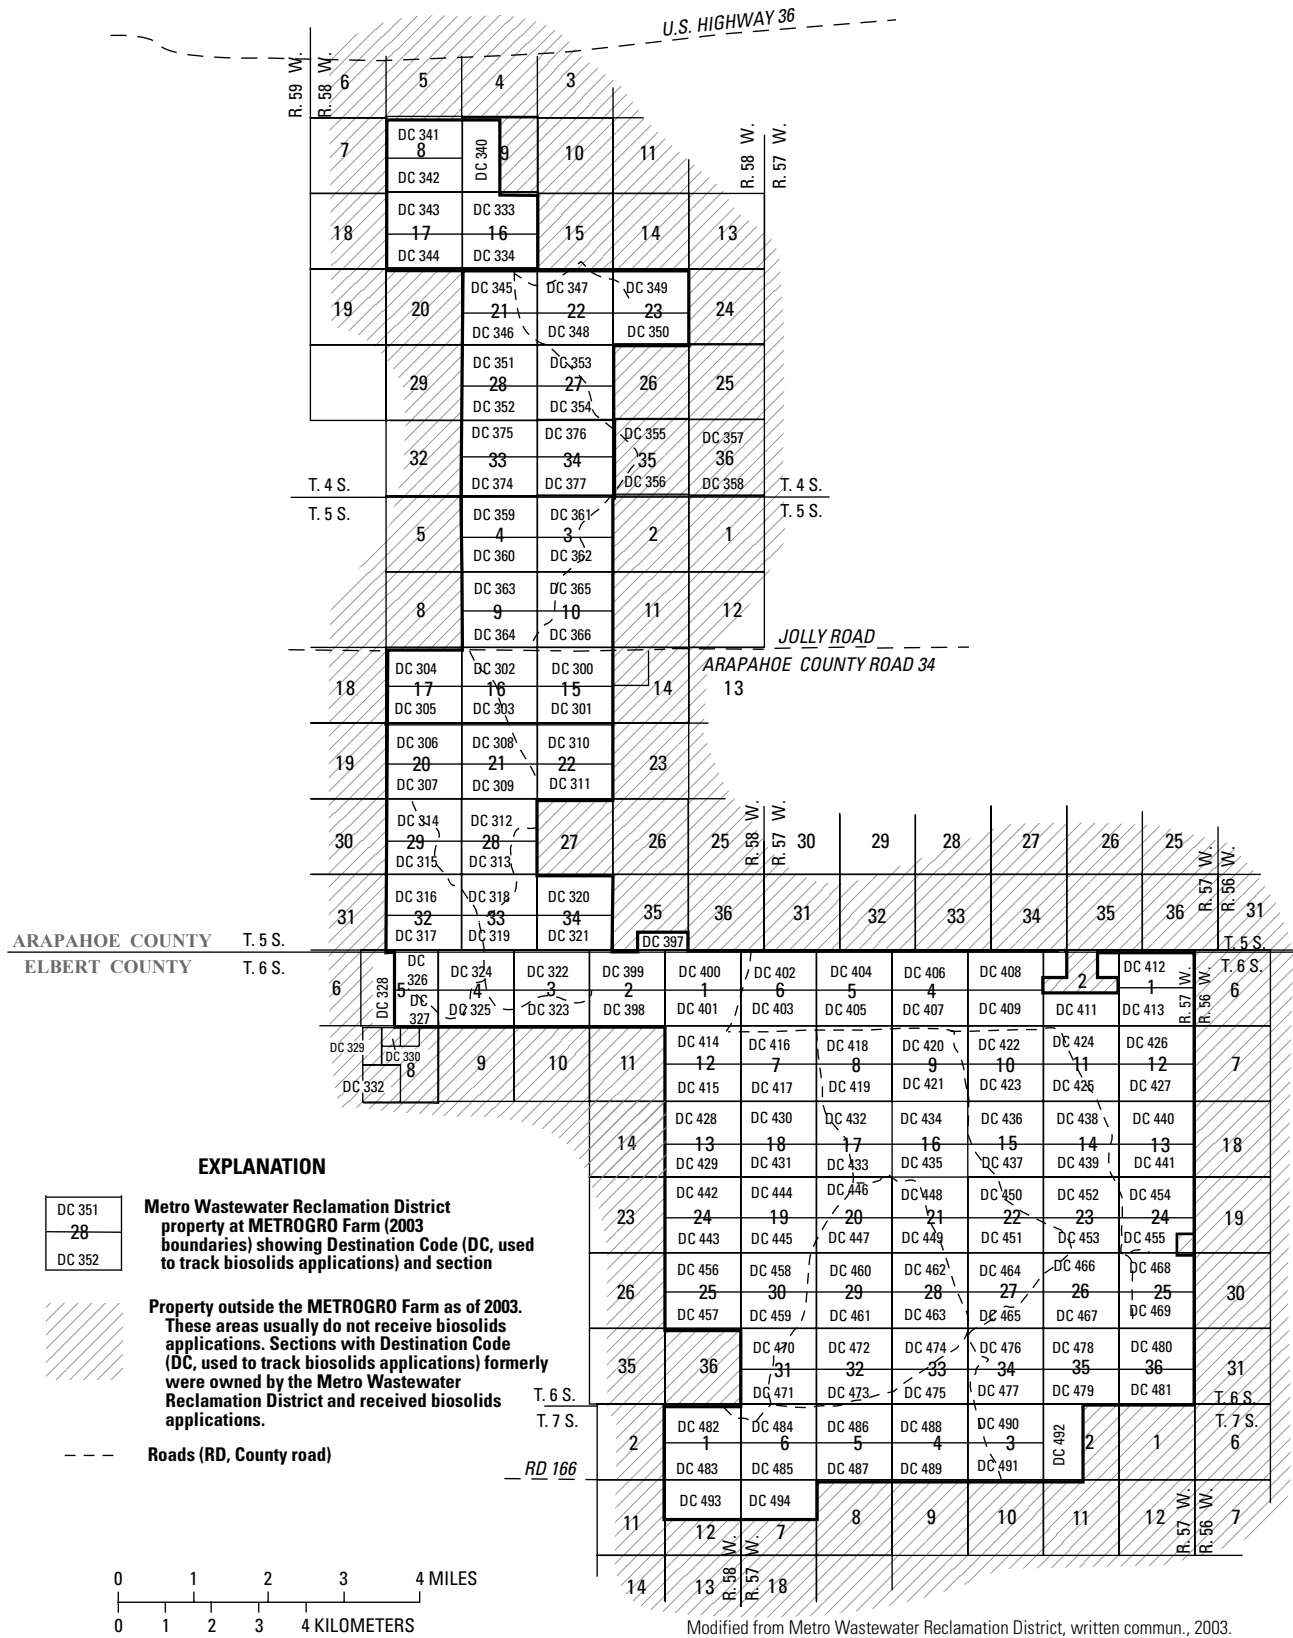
U.S. HIGHWAY 36

R. 59 W. R. 58 W.

6 5 4 3

7 DC 341 8 DC 342 DC 340 9 10 11 R. 58 W. R. 57 W.

18 DC 343 17 DC 344 DC 333 16 DC 334 15 14 13

19 20 DC 345 21 DC 346 DC 347 22 DC 348 DC 349 23 DC 350 24

29 DC 351 28 DC 352 DC 353 27 DC 354 26 25

32 DC 375 33 DC 374 DC 376 34 DC 377 DC 355 35 DC 356 DC 357 36 DC 358

T. 4 S. T. 5 S. T. 4 S. T. 5 S.

5 DC 359 4 DC 360 DC 361 3 DC 362 2 1

8 DC 363 9 DC 364 DC 365 10 DC 366 11 12

JOLLY ROAD

ARAPAHOE COUNTY ROAD 34

18 DC 304 17 DC 305 DC 302 16 DC 303 DC 300 15 DC 301 14 13

19 DC 306 20 DC 307 DC 308 21 DC 309 DC 310 22 DC 311 23

30 DC 314 29 DC 315 DC 312 28 DC 313 27 26 25 R. 58 W. R. 57 W. 30 29 28 27 26 25 R. 57 W. R. 56 W.

31 DC 316 32 DC 317 DC 318 33 DC 319 DC 320 34 DC 321 35 DC 397 36 31 32 33 34 35 36 31

ARAPAHOE COUNTY T. 5 S. T. 5 S.

ELBERT COUNTY T. 6 S. T. 6 S.

6 DC 328 5 DC 326 DC 327 DC 324 4 DC 325 DC 322 3 DC 323 DC 399 2 DC 398 DC 400 1 DC 401 DC 402 6 DC 403 DC 404 5 DC 405 DC 406 4 DC 407 DC 408 DC 409 2 DC 411 DC 412 1 DC 413 R. 57 W. R. 56 W. 6

DC 329 DC 330 8 DC 332 9 10 11 DC 414 12 DC 415 DC 416 7 DC 417 DC 418 8 DC 419 DC 420 9 DC 421 DC 422 10 DC 423 DC 424 11 DC 425 DC 426 12 DC 427 7

14 DC 428 13 DC 429 DC 430 18 DC 431 DC 432 17 DC 433 DC 434 16 DC 435 DC 436 15 DC 437 DC 438 14 DC 439 DC 440 13 DC 441 18

23 DC 442 24 DC 443 DC 444 19 DC 445 DC 446 20 DC 447 DC 448 21 DC 449 DC 450 22 DC 451 DC 452 23 DC 453 DC 454 24 DC 455 19

26 DC 456 25 DC 457 DC 458 30 DC 459 DC 460 29 DC 461 DC 462 28 DC 463 DC 464 27 DC 465 DC 466 26 DC 467 DC 468 25 DC 469 30

35 36 DC 470 31 DC 471 DC 472 32 DC 473 DC 474 33 DC 475 DC 476 34 DC 477 DC 478 35 DC 479 DC 480 36 DC 481 31

T. 6 S. T. 7 S. T. 6 S. T. 7 S.

2 DC 482 1 DC 483 DC 484 6 DC 485 DC 486 5 DC 487 DC 488 4 DC 489 DC 490 3 DC 491 DC 492 2 1 6

RD 166

11 DC 493 12 DC 494 7 8 9 10 11 12 R. 57 W. R. 56 W. 7

14 13 R. 58 W. R. 57 W. 18

EXPLANATION

DC 351 28 DC 352 Metro Wastewater Reclamation District property at METROGRO Farm (2003 boundaries) showing Destination Code (DC, used to track biosolids applications) and section

Property outside the METROGRO Farm as of 2003. These areas usually do not receive biosolids applications. Sections with Destination Code (DC, used to track biosolids applications) formerly were owned by the Metro Wastewater Reclamation District and received biosolids applications.

Roads (RD, County road)

0 1 2 3 4 MILES
0 1 2 3 4 KILOMETERS

Modified from Metro Wastewater Reclamation District, written commun., 2003.